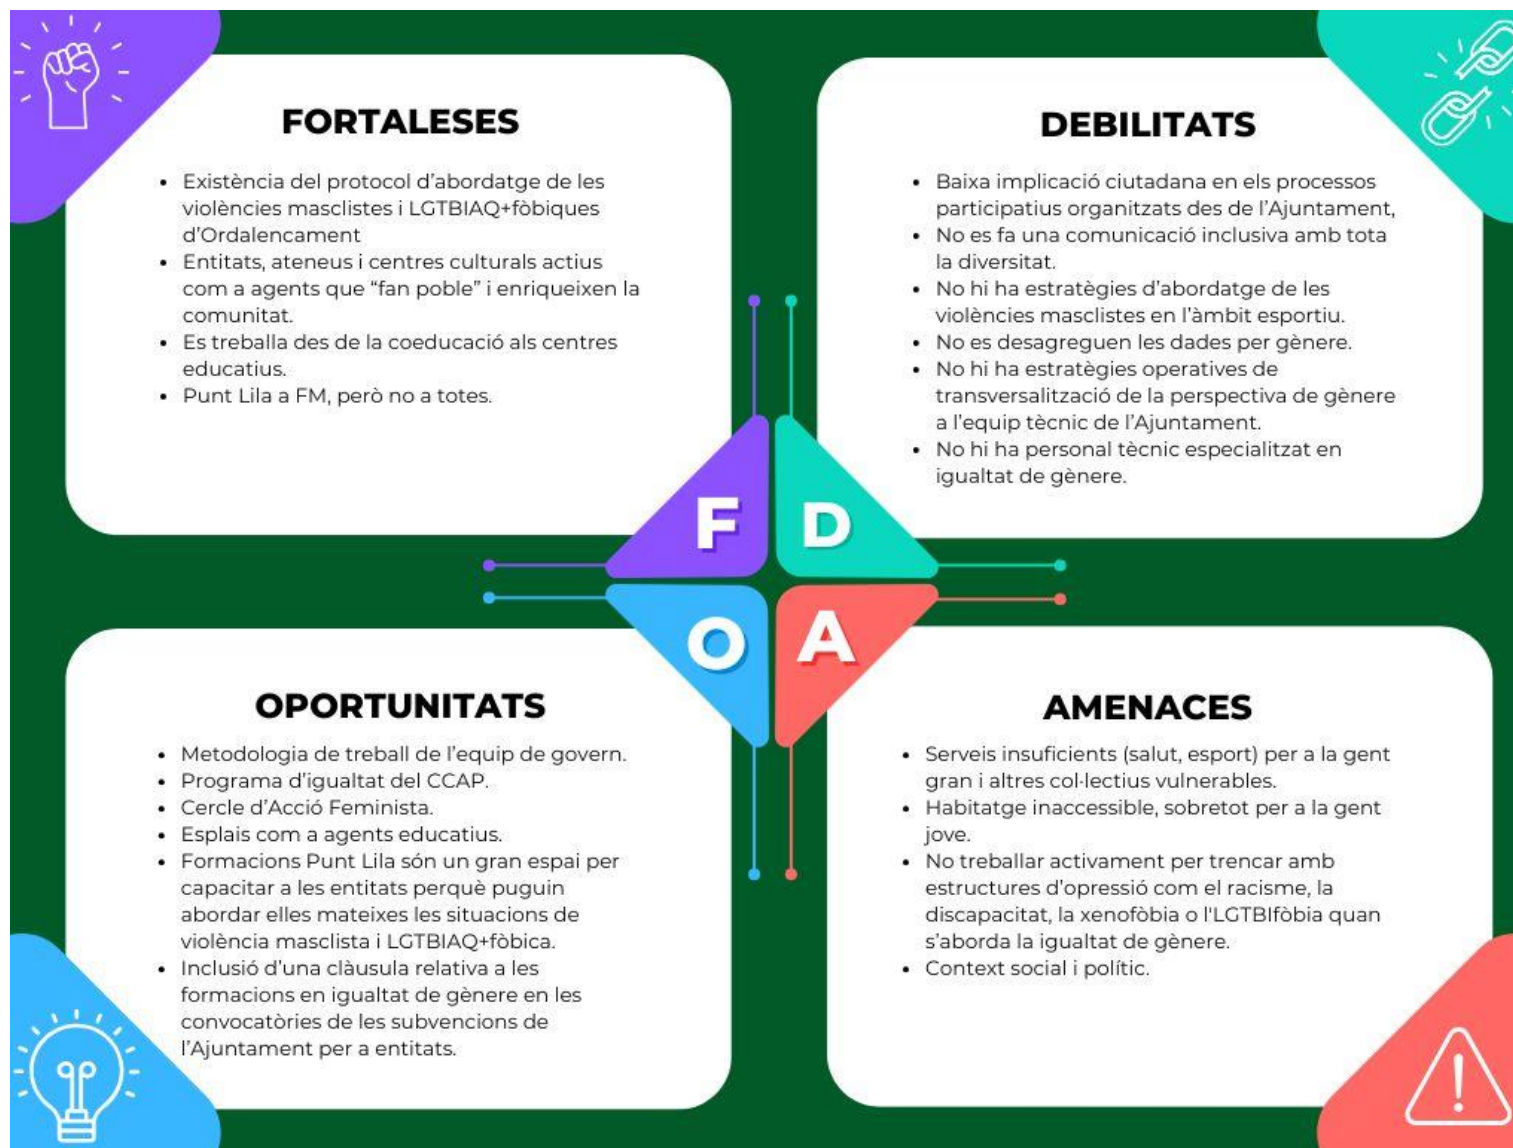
FORTALESES

- Existència del protocol d'abordatge de les violències masclistes i LGTBIAQ+fòbiques d'Ordalencament
- Entitats, ateneus i centres culturals actius com a agents que "fan poble" i enriqueixen la comunitat.
- Es treballa des de la coeducació als centres educatius.
- Punt Lila a FM, però no a totes.

DEBILITATS

- Baixa implicació ciutadana en els processos participatius organitzats des de l'Ajuntament,
- No es fa una comunicació inclusiva amb tota la diversitat.
- No hi ha estratègies d'abordatge de les violències masclistes en l'àmbit esportiu.
- No es desagreguen les dades per gènere.
- No hi ha estratègies operatives de transversalització de la perspectiva de gènere a l'equip tècnic de l'Ajuntament.
- No hi ha personal tècnic especialitzat en igualtat de gènere.

F D O A

OPORTUNITATS

- Metodologia de treball de l'equip de govern.
- Programa d'igualtat del CCAP.
- Cercle d'Acció Feminista.
- Esplais com a agents educatius.
- Formacions Punt Lila són un gran espai per capacitar a les entitats perquè puguin abordar elles mateixes les situacions de violència masclista i LGTBIAQ+fòbica.
- Inclusió d'una clàusula relativa a les formacions en igualtat de gènere en les convocatòries de les subvencions de l'Ajuntament per a entitats.

AMENACES

- Serveis insuficients (salut, esport) per a la gent gran i altres col·lectius vulnerables.
- Habitatge inaccessible, sobretot per a la gent jove.
- No treballar activament per trencar amb estructures d'opressió com el racisme, la discapacitat, la xenofòbia o l'LGTBIfòbia quan s'aborda la igualtat de gènere.
- Context social i polític.